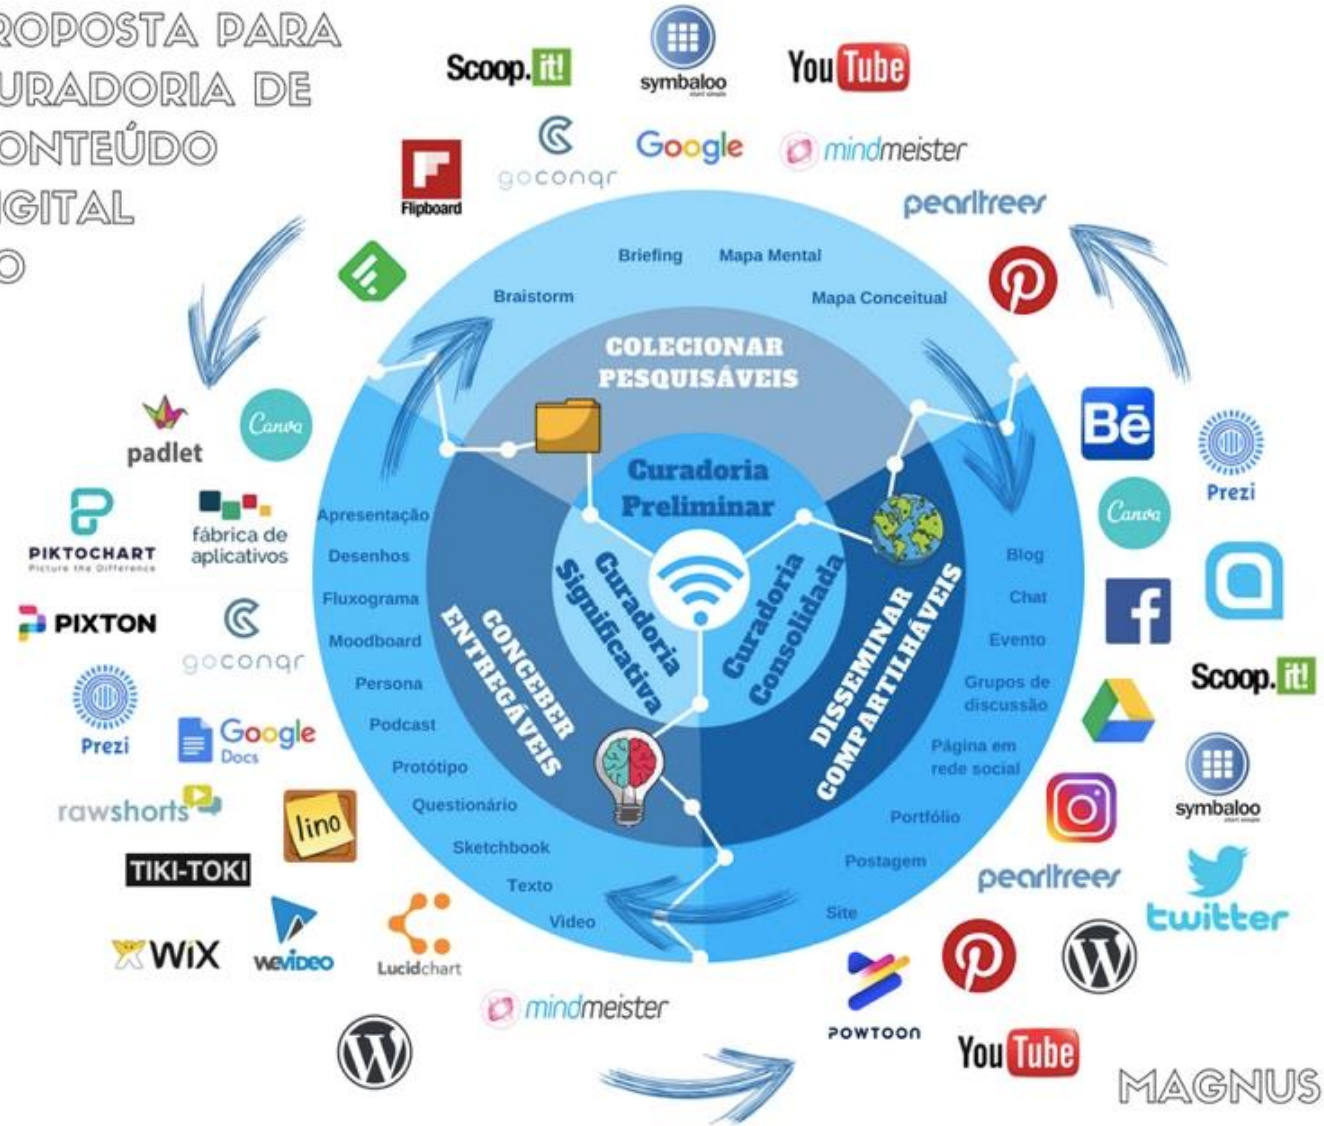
ROPOSTA PARA
URADORIA DE
ONTEÚDO
IGITAL
O

Scoop.it!
symbaloo
YouTube
Flipboard
goconqr
Google
mindmeister
pearltrees

Briefing
Mapa Mental
Braistorm
Mapa Conceitual

COLECIONAR PESQUISÁVEIS

Curadoria Preliminar

Curadoria Significativa

Curadoria Consolidada

CONCEBER ENTREGÁVEIS

DISSEMINAR COMPARTILHÁVEIS

Apresentação
Desenhos
Fluxograma
Moodboard
Persona
Podcast
Protótipo
Questionário
Sketchbook
Texto
Vídeo

Blog
Chat
Evento
Grupos de discussão
Página em rede social
Portfólio
Postagem
Site

padlet
Canva
PIKTOCHART
Picture the Difference
fábrica de aplicativos
PIXTON
goconqr
Prezi
Google Docs
rawshorts
lino
TIKI-TOKI
WiX
WeVideo
Lucidchart
mindmeister

Bē
Prezi
Canva
Scoop.it!
symbaloo
pearltrees
twitter
POWTOON
YouTube

MAGNUS